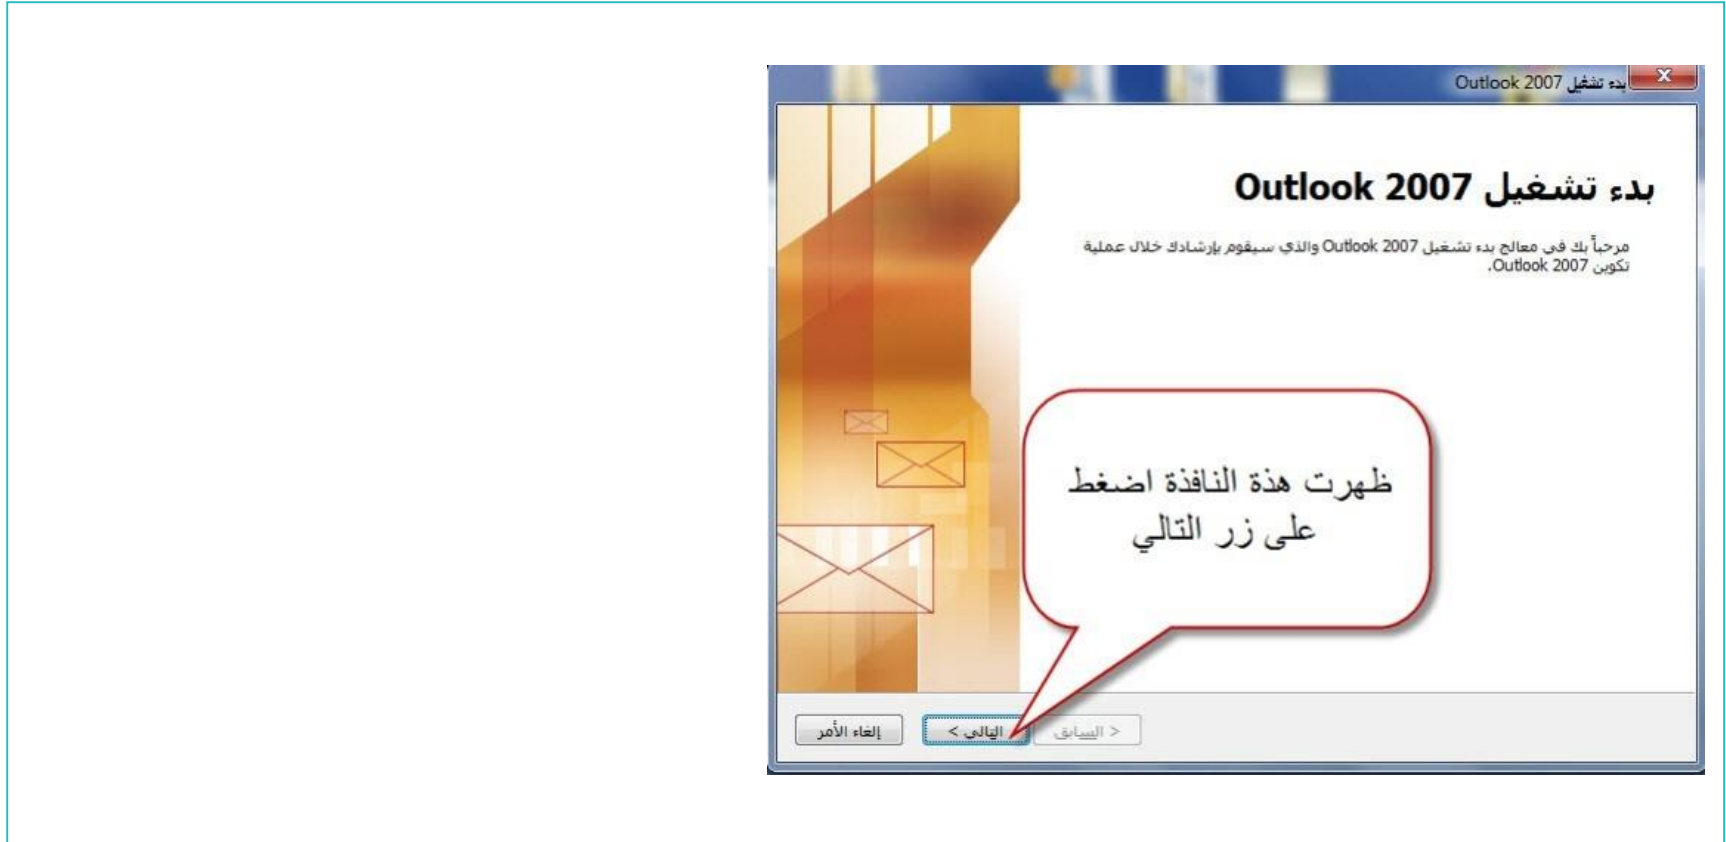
بدء تشغيل Outlook 2007

بدء تشغيل Outlook 2007

مرحباً بك في معالج بدء تشغيل Outlook 2007 والذي سيقوم بإرشادك خلال عملية تكوين Outlook 2007.

ظهرت هذة النافذة اضغط على زر التالي

< السابق
التالي >
إلغاء الأمر